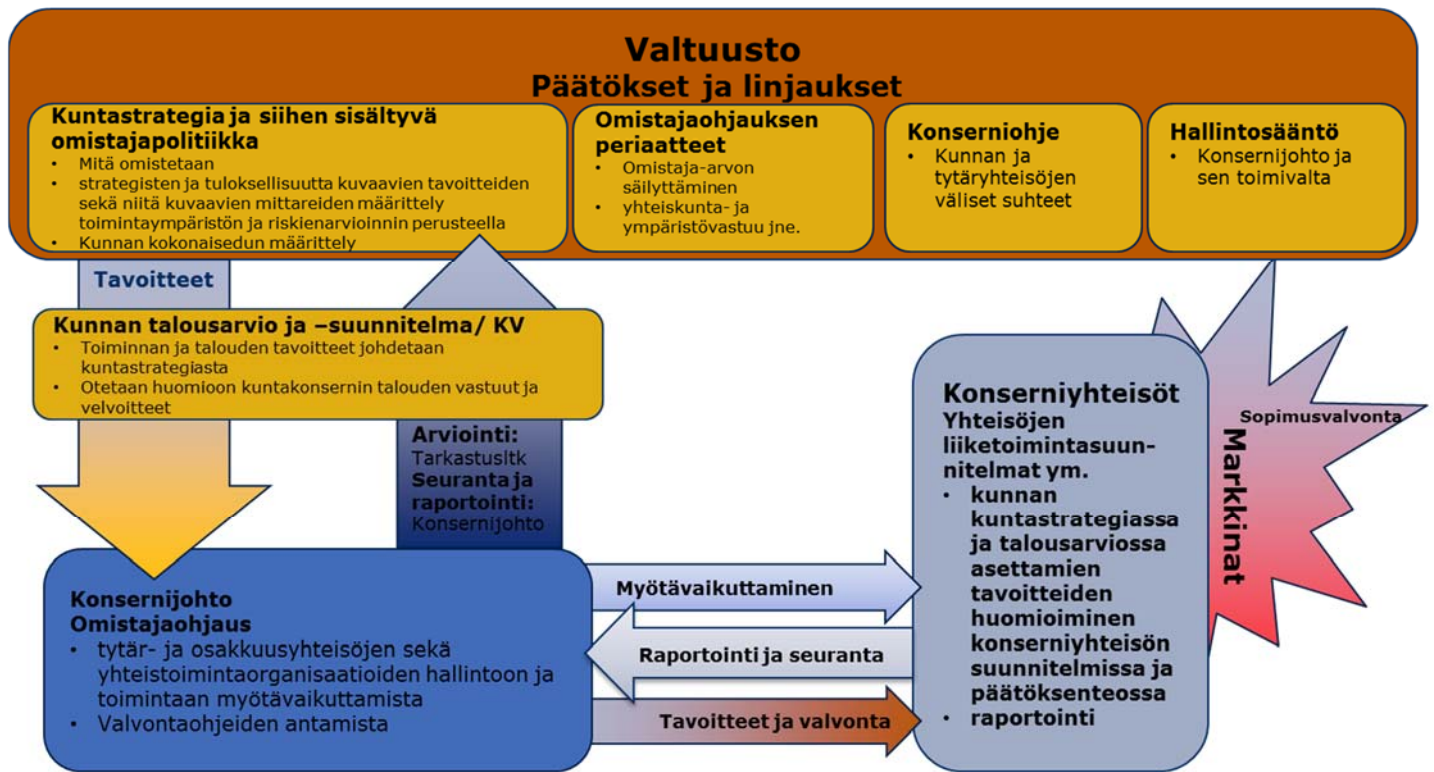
Valtuusto
Päätökset ja linjaukset

Kuntastrategia ja siihen sisältyvä omistajapolitiikka
• Mitä omistetaan
• strategisten ja tuloksellisuutta kuvaavien tavoitteiden sekä niitä kuvaavien mittareiden määrittely toimintaympäristön ja riskienarvioinnin perusteella
• Kunnan kokonaisedun määrittely

Omistajaohjauksen periaatteet
• Omistaja-arvon säilyttäminen
• yhteiskunta- ja ympäristövastuu jne.

Konserniohje
• Kunnan ja tytäryhteisöjen väliset suhteet

Hallintosääntö
• Konsernijohto ja sen toimivalta

Tavoitteet

Kunnan talousarvio ja –suunnitelma/ KV
• Toiminnan ja talouden tavoitteet johdetaan kuntastrategiasta
• Otetaan huomioon kuntakonsernin talouden vastuut ja velvoitteet

Arviointi: Tarkastuslтk
Seuranta ja raportointi: Konsernijohto

Konserniyhteisöt
Yhteisöjen liiketoimintasuunnitelmat ym.
• kunnan kuntastrategiassa ja talousarviossa asettamien tavoitteiden huomioiminen konserniyhteisön suunnitelmissa ja päätöksenteossa
• raportointi

Sopimusvalvonta
Markkinat

Konsernijohto
Omistajaohjaus
• tytär- ja osakkuusyhteisöjen sekä yhteistoimintaorganisaatioiden hallintoon ja toimintaan myötävaikuttamista
• Valvontaohjeiden antamista

Myötävaikuttaminen
Raportointi ja seuranta
Tavoitteet ja valvonta